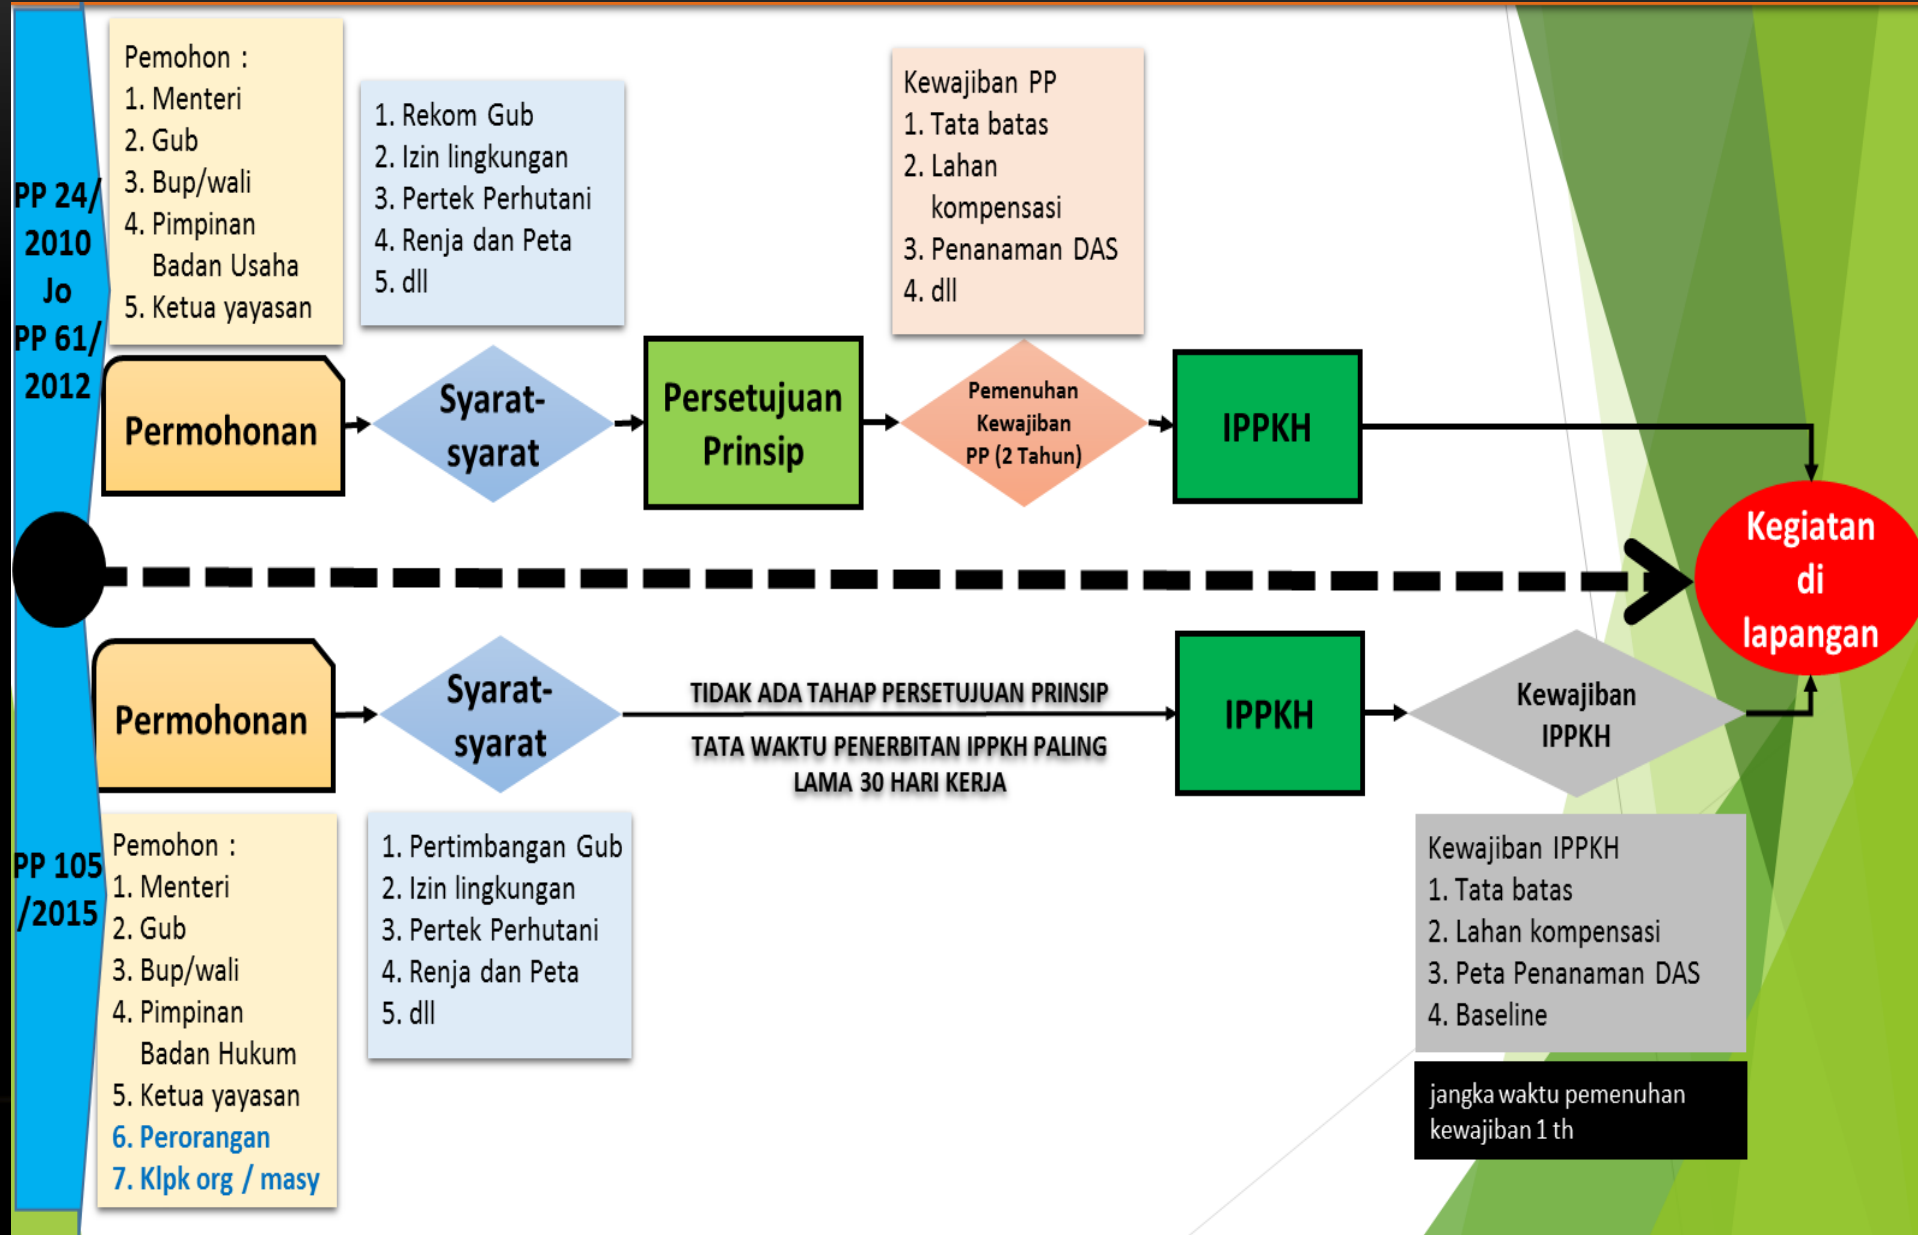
PP 24/ 2010 Jo PP 61/ 2012

Pemohon :
1. Menteri
2. Gub
3. Bup/wali
4. Pimpinan Badan Usaha
5. Ketua yayasan

1. Rekom Gub
2. Izin lingkungan
3. Pertek Perhutani
4. Renja dan Peta
5. dll

Kewajiban PP
1. Tata batas
2. Lahan kompensasi
3. Penanaman DAS
4. dll

Permohonan

Syarat-syarat

Persetujuan Prinsip

Pemenuhan Kewajiban PP (2 Tahun)

IPPKH

Kegiatan di lapangan

Permohonan

Syarat-syarat

TIDAK ADA TAHAP PERSETUJUAN PRINSIP

TATA WAKTU PENERBITAN IPPKH PALING LAMA 30 HARI KERJA

IPPKH

Kewajiban IPPKH

PP 105 /2015

Pemohon :
1. Menteri
2. Gub
3. Bup/wali
4. Pimpinan Badan Hukum
5. Ketua yayasan
6. Perorangan
7. Klpk org / masy

1. Pertimbangan Gub
2. Izin lingkungan
3. Pertek Perhutani
4. Renja dan Peta
5. dll

Kewajiban IPPKH
1. Tata batas
2. Lahan kompensasi
3. Peta Penanaman DAS
4. Baseline

jangka waktu pemenuhan kewajiban 1 th